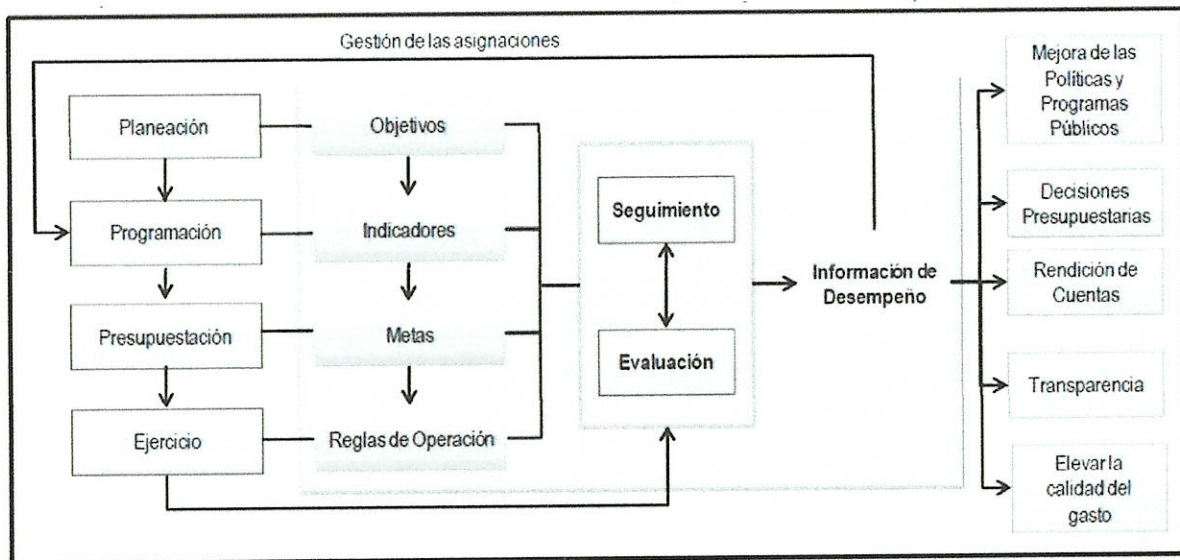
Gestión de las asignaciones

Planeación

Programación

Presupuestación

Ejercicio

Objetivos

Indicadores

Metas

Reglas de Operación

Seguimiento

Evaluación

Información de Desempeño

Mejora de las Políticas y Programas Públicos

Decisiones Presupuestarias

Rendición de Cuentas

Transparencia

Elevar la calidad del gasto